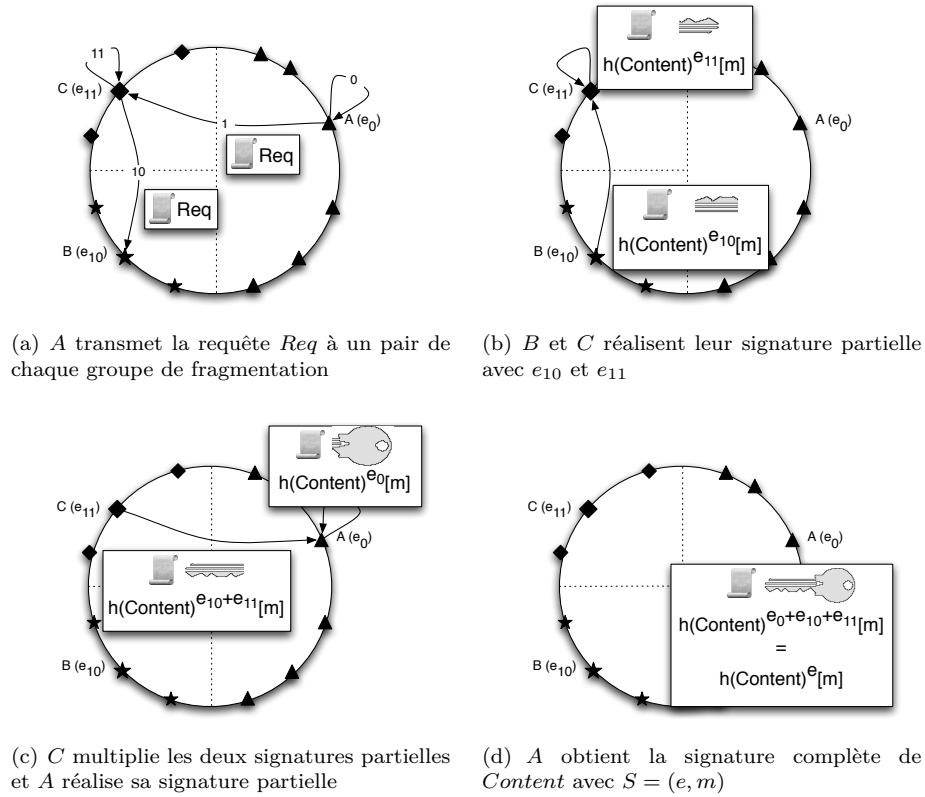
11

0

C ($e_{11}$)

1

A ($e_0$)

10

Req

Req

B ($e_{10}$)

(a) $A$ transmet la requête $Req$ à un pair de chaque groupe de fragmentation

C ($e_{11}$)

h(Content)$^{e_{11}}$[m]

A ($e_0$)

B ($e_{10}$)

h(Content)$^{e_{10}}$[m]

(b) $B$ et $C$ réalisent leur signature partielle avec $e_{10}$ et $e_{11}$

C ($e_{11}$)

h(Content)$^{e_0}$[m]

A ($e_0$)

h(Content)$^{e_{10}+e_{11}}$[m]

B ($e_{10}$)

(c) $C$ multiplie les deux signatures partielles et $A$ réalise sa signature partielle

C ($e_{11}$)

A ($e_0$)

h(Content)$^{e_0+e_{10}+e_{11}}$[m]

=

h(Content)$^{e}$[m]

B ($e_{10}$)

(d) $A$ obtient la signature complète de $Content$ avec $S = (e, m)$